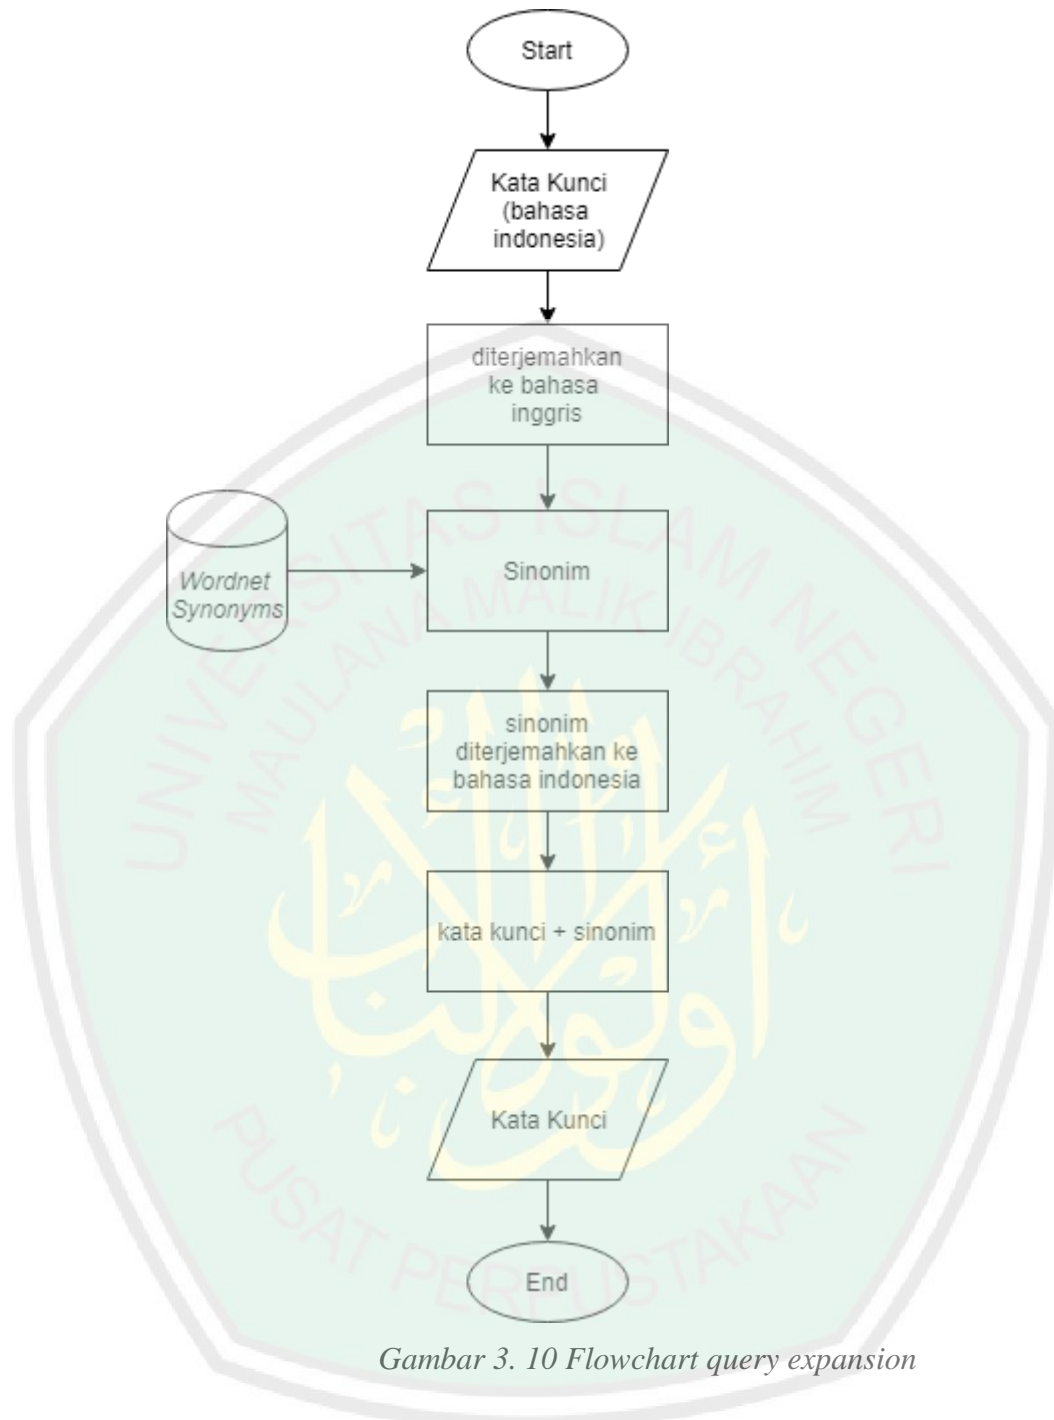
Start

Kata Kunci (bahasa indonesia)

diterjemahkan ke bahasa inggris

Wordnet Synonyms

Sinonim

sinonim diterjemahkan ke bahasa indonesia

kata kunci + sinonim

Kata Kunci

End

UNIVERSITAS ISLAM NEGERI MAULANA MALIK IBRAHIM

PUSAT PERPUSTAKAAN

Gambar 3. 10 Flowchart query expansion